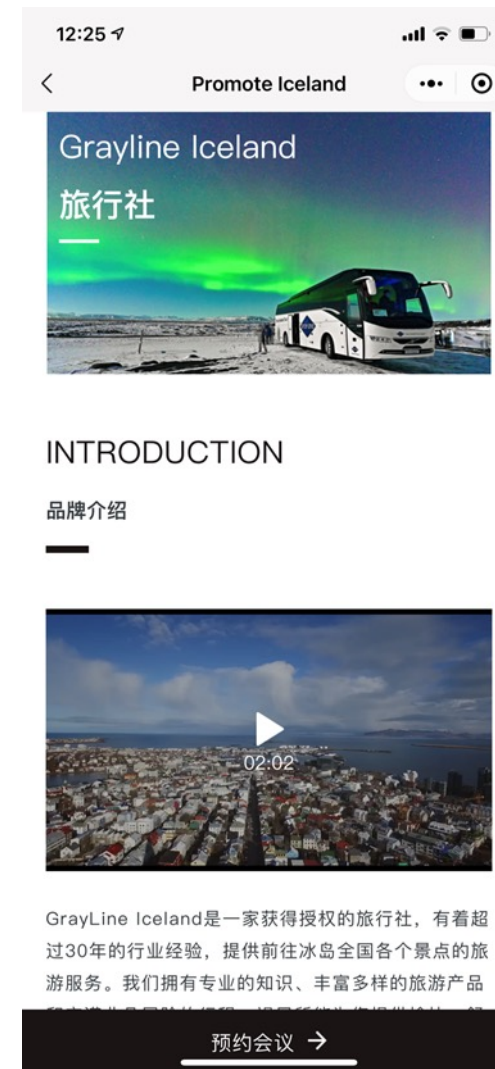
12:25

Promote Iceland

Grayline Iceland
旅行社

INTRODUCTION

品牌介绍

02:02

GrayLine Iceland是一家获得授权的旅行社，有着超过30年的行业经验，提供前往冰岛全国各个景点的旅游服务。我们拥有专业的知识、丰富多样的旅游产品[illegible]

预约会议 →